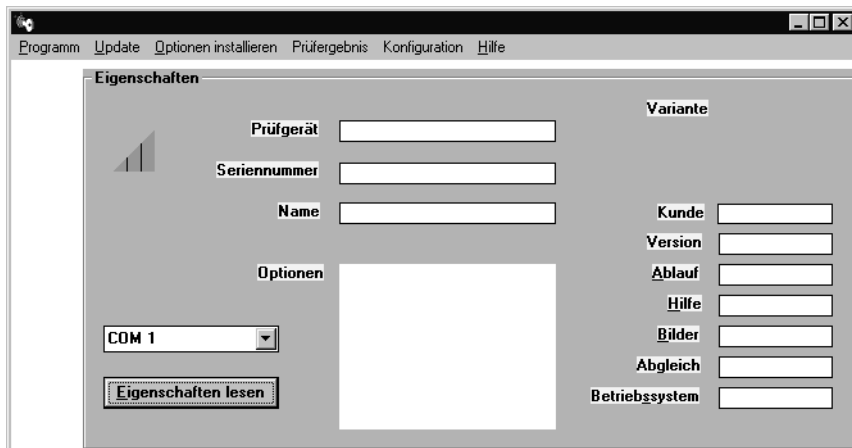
Programm Update Optionen installieren Prüfergebnis Konfiguration Hilfe

Eigenschaften

Prüfgerät

Seriennummer

Name

Optionen

COM 1

Eigenschaften lesen

Variante

Kunde

Version

Ablauf

Hilfe

Bilder

Abgleich

Betriebssystem